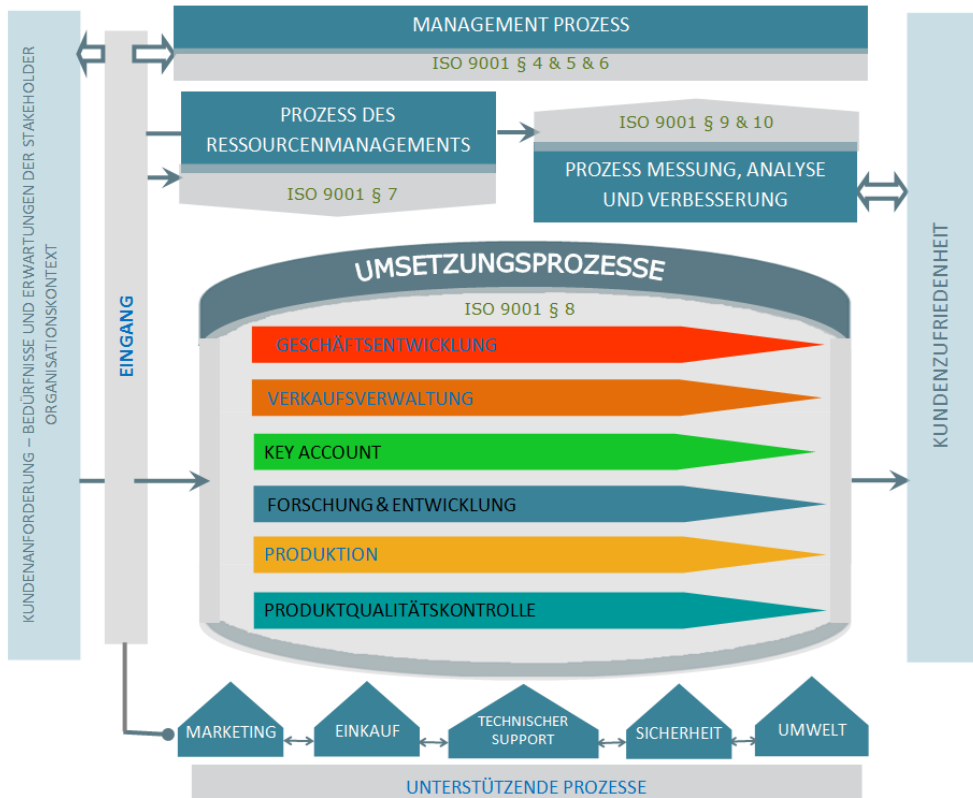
KUNDENANFORDERUNG – BEDÜRFNISSE UND ERWARTUNGEN DER STAKEHOLDER ORGANISATIONSKONTEXT

EINGANG

MANAGEMENT PROZESS

ISO 9001 § 4 & 5 & 6

PROZESS DES RESSOURCENMANAGEMENTS

ISO 9001 § 7

ISO 9001 § 9 & 10

PROZESS MESSUNG, ANALYSE UND VERBESSERUNG

KUNDENZUFRIEDENHEIT

UMSETZUNGSPROZESSE

ISO 9001 § 8

GESCHÄFTSENTWICKLUNG

VERKAUFSVERWALTUNG

KEY ACCOUNT

FORSCHUNG & ENTWICKLUNG

PRODUKTION

PRODUKTQUALITÄTSKONTROLLE

MARKETING

EINKAUF

TECHNISCHER SUPPORT

SICHERHEIT

UMWELT

UNTERSTÜTZENDE PROZESSE